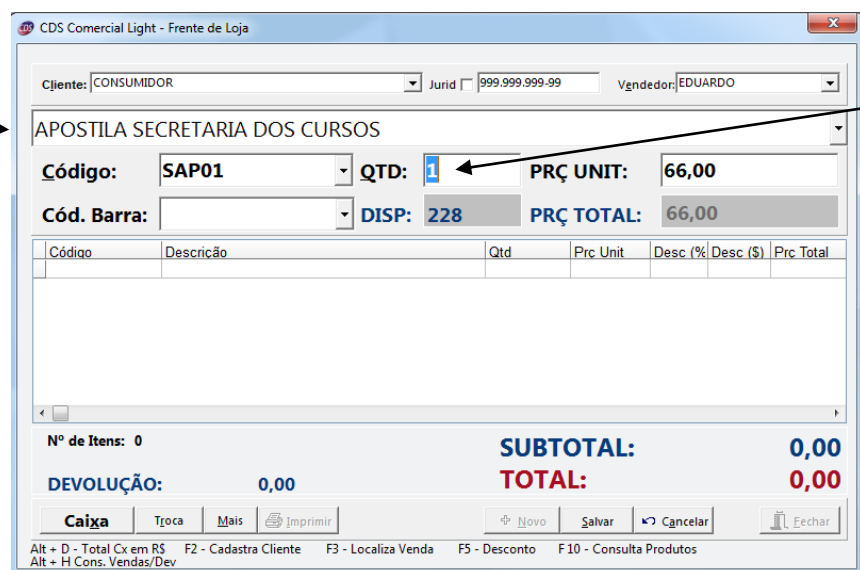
CDS Comercial Light - Frente de Loja

Cliente: CONSUMIDOR Jurid 999.999.999-99 Vendedor: EDUARDO

APOSTILA SECRETARIA DOS CURSOS

Código: SAP01 QTD: 1 PRÇ UNIT: 66,00

Cód. Barra: DISP: 228 PRÇ TOTAL: 66,00

| Código | Descrição | Qtd | Prc Unit | Desc (% | Desc ($) | Prc Total |
|---|---|---|---|---|---|---|
| | | | | | | |

Nº de Itens: 0

SUBTOTAL: 0,00

DEVOLUÇÃO: 0,00

TOTAL: 0,00

Caixa Troca Mais Imprimir Novo Salvar Cancelar Fechar

Alt + D - Total Cx em R$ F2 - Cadastra Cliente F3 - Localiza Venda F5 - Desconto F 10 - Consulta Produtos
Alt + H Cons. Vendas/Dev